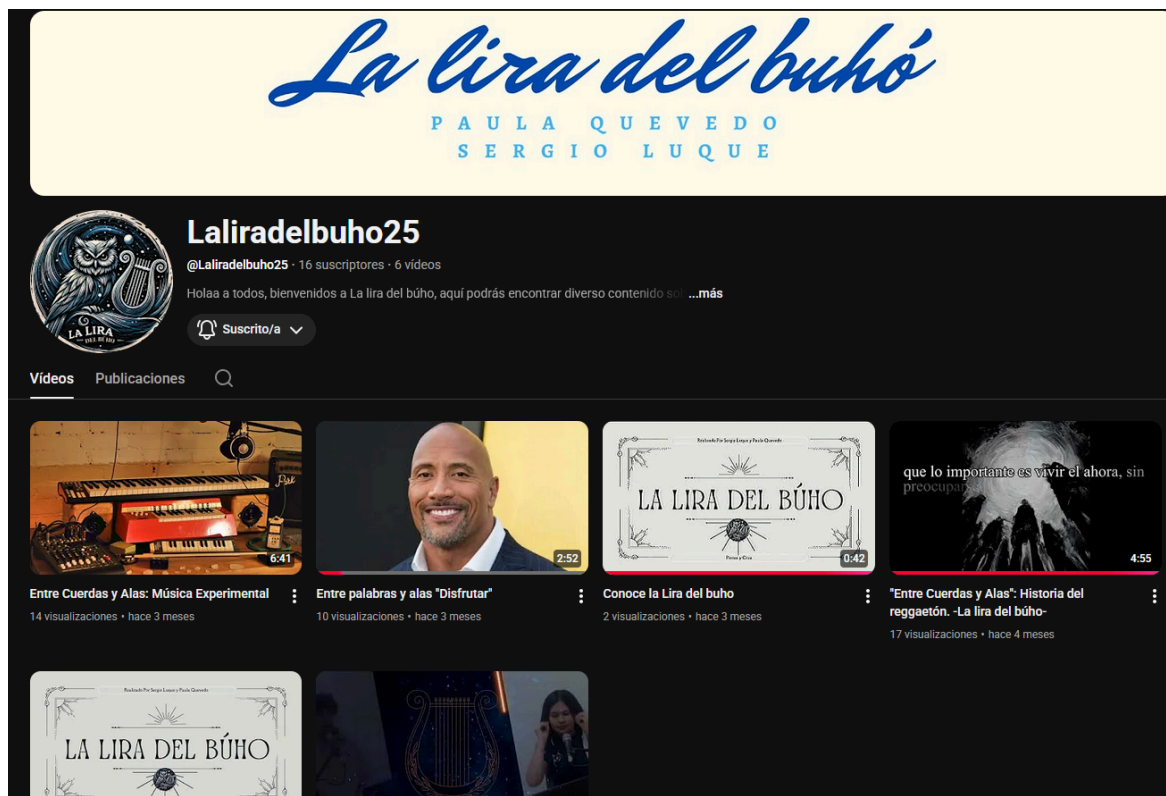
La lira del buhó

PAULA QUEVEDO
SERGIO LUQUE

LA LIRA DEL BÚHO

Laliradelbuho25

@Laliradelbuho25 · 16 suscriptores · 6 vídeos

Holaa a todos, bienvenidos a La lira del búho, aquí podrás encontrar diverso contenido so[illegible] ...más

Suscrito/a

Vídeos Publicaciones

6:41
Entre Cuerdas y Alas: Música Experimental
14 visualizaciones • hace 3 meses

2:52
Entre palabras y alas "Disfrutar"
10 visualizaciones • hace 3 meses

Realizado Por Sergio Luque y Paula Quevedo
LA LIRA DEL BÚHO
0:42
Conoce la Lira del buho
2 visualizaciones • hace 3 meses

que lo importante es vivir el ahora, sin preocupar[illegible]
4:55
"Entre Cuerdas y Alas": Historia del reggaetón. -La lira del búho-
17 visualizaciones • hace 4 meses

Realizado Por Sergio Luque y Paula Quevedo
LA LIRA DEL BÚHO